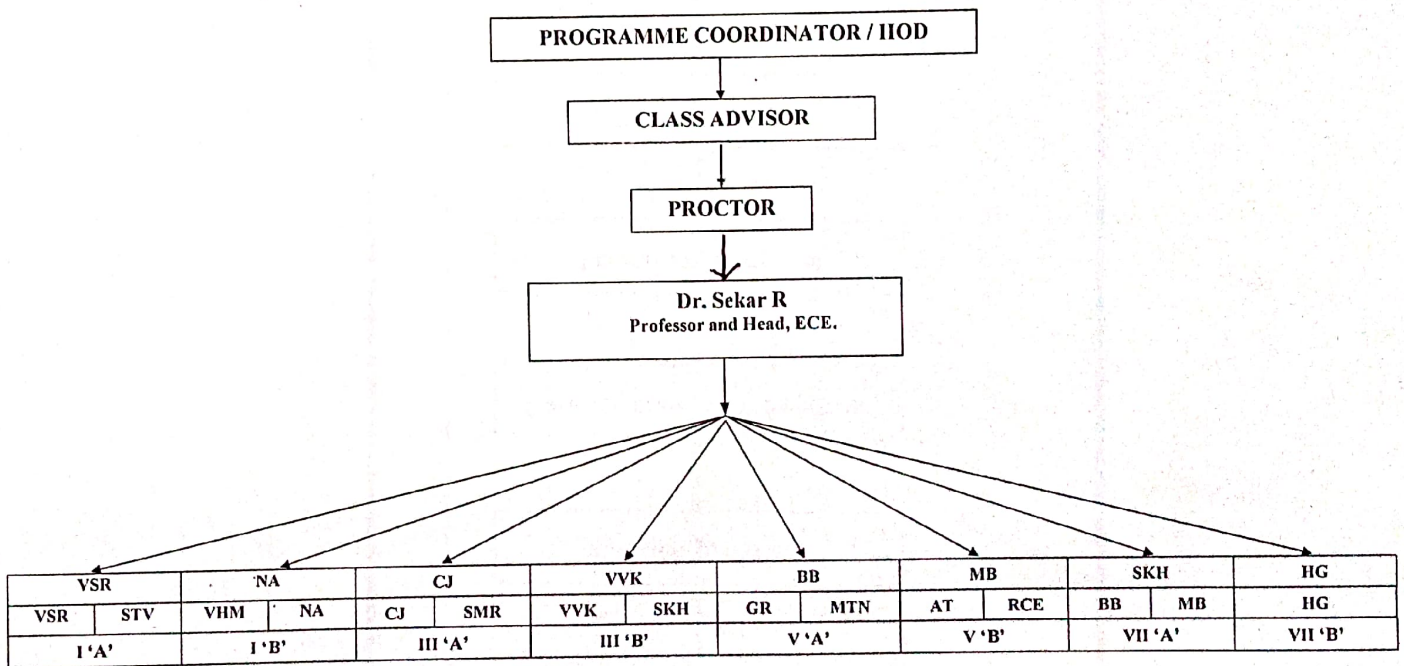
PROGRAMME COORDINATOR / HOD

CLASS ADVISOR

PROCTOR

Dr. Sekar R
Professor and Head, ECE.

| VSR | | NA | | CJ | | VVK | | BB | | MB | | SKH | | HG |
|---|---|---|---|---|---|---|---|---|---|---|---|---|---|---|
| VSR | STV | VHM | NA | CJ | SMR | VVK | SKH | GR | MTN | AT | RCE | BB | MB | HG |
| I 'A' | | I 'B' | | III 'A' | | III 'B' | | V 'A' | | V 'B' | | VII 'A' | | VII 'B' |